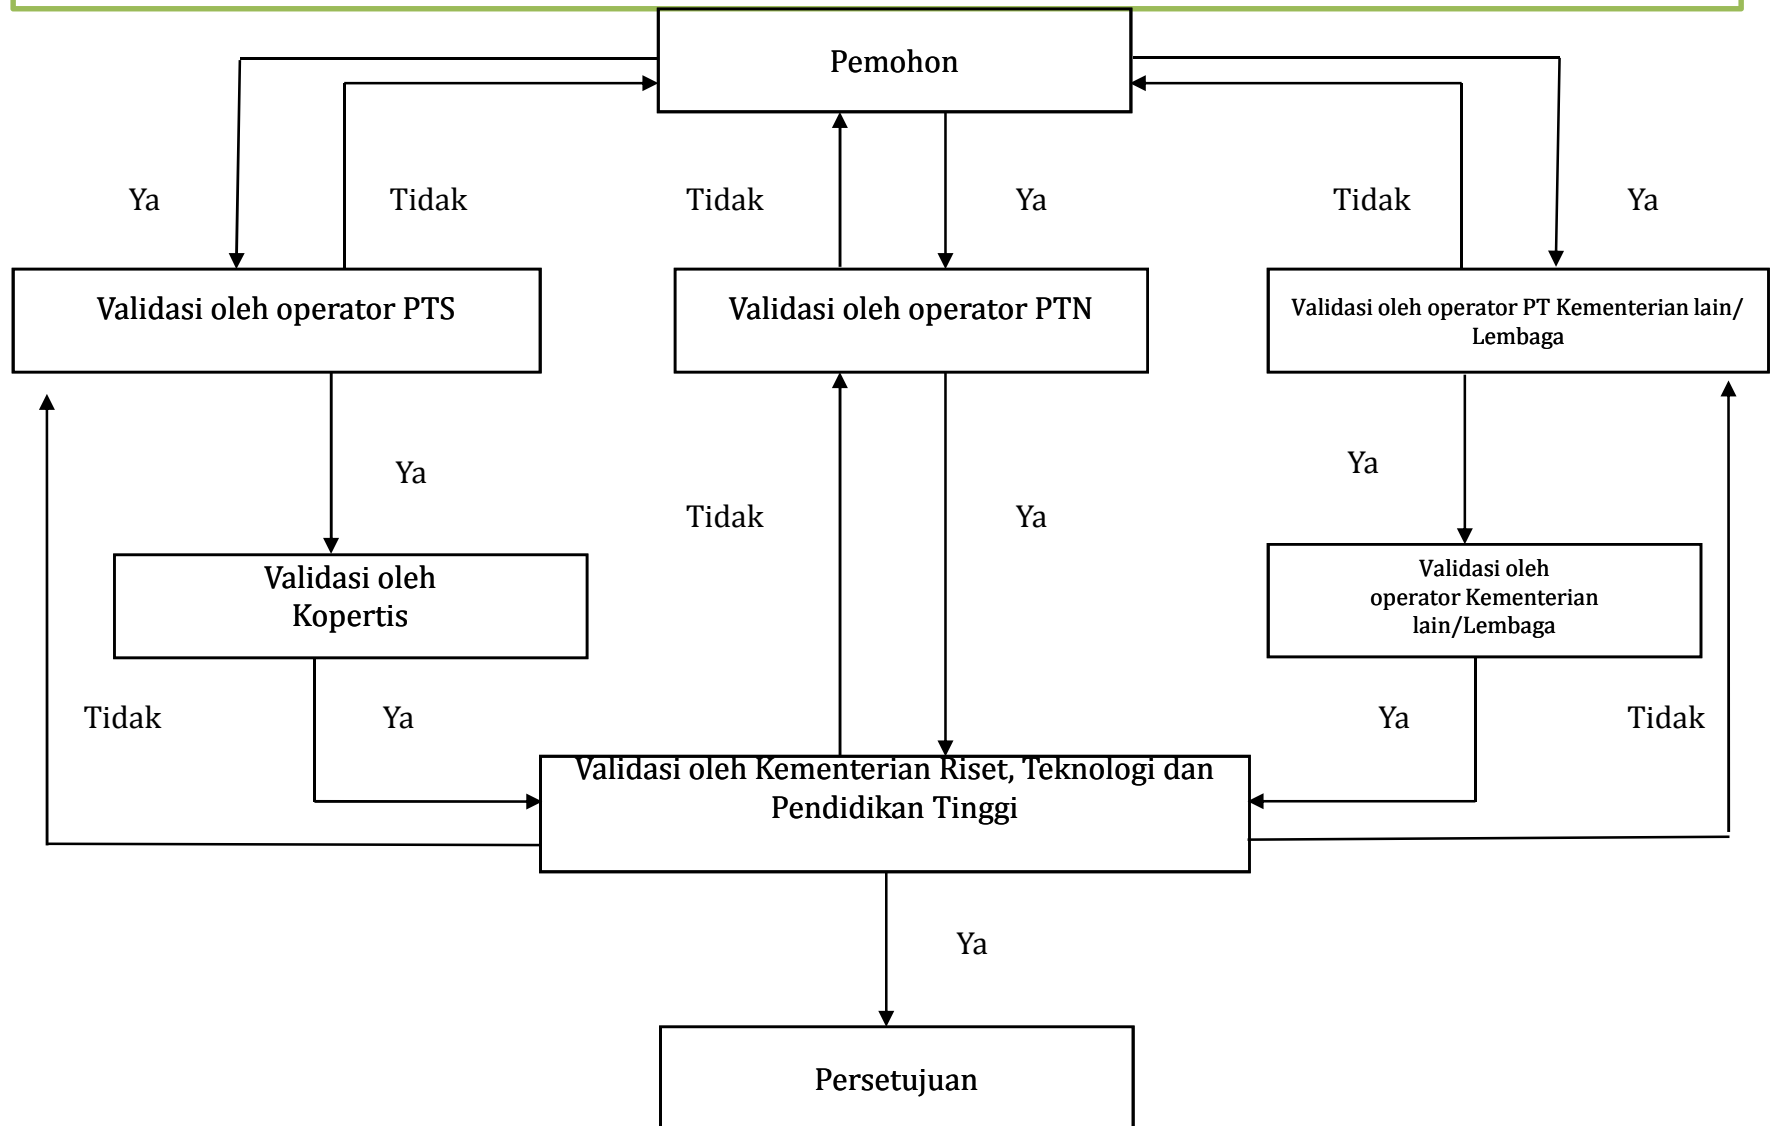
Pemohon

Ya

Tidak

Tidak

Ya

Tidak

Ya

Validasi oleh operator PTS

Validasi oleh operator PTN

Validasi oleh operator PT Kementerian lain/ Lembaga

Ya

Tidak

Ya

Ya

Validasi oleh Kopertis

Validasi oleh operator Kementerian lain/Lembaga

Tidak

Ya

Ya

Tidak

Validasi oleh Kementerian Riset, Teknologi dan Pendidikan Tinggi

Ya

Persetujuan